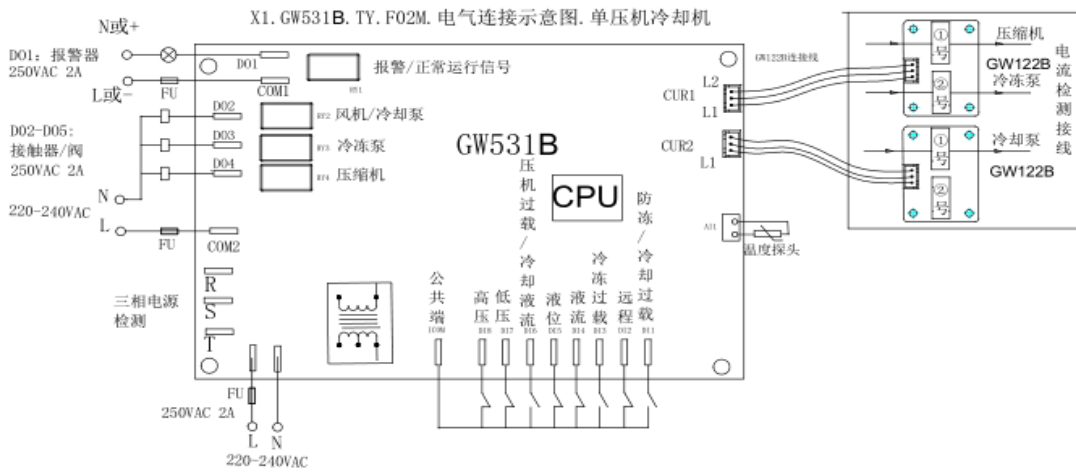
X1.GW531B.TY.F02M.电气连接示意图.单压机冷却机

N或+

DO1：报警器
250VAC 2A

L或-

FU

DO1

COM1

报警/正常运行信号

RY1

D02-D05:
接触器/阀
250VAC 2A

DO2

DO3

DO4

RY2 风机/冷却泵

RY3 冷冻泵

RY4 压缩机

N

220-240VAC

L

FU

COM2

GW531B

CPU

三相电源
检测

R

S

T

FU

250VAC 2A

L N

220-240VAC

公共端
ICOM

高压
DI8

低压
DI7

压机过载/冷却液流
DI6

液位
DI5

液流
DI4

冷冻过载
DI3

远程
DI2

防冻/冷却过载
DI1

GW122B连接线

L2

CUR1

L1

CUR2

L1

AI1

温度探头

①号

②号

压缩机

GW122B

冷冻泵

①号

②号

冷却泵

GW122B

电流检测接线